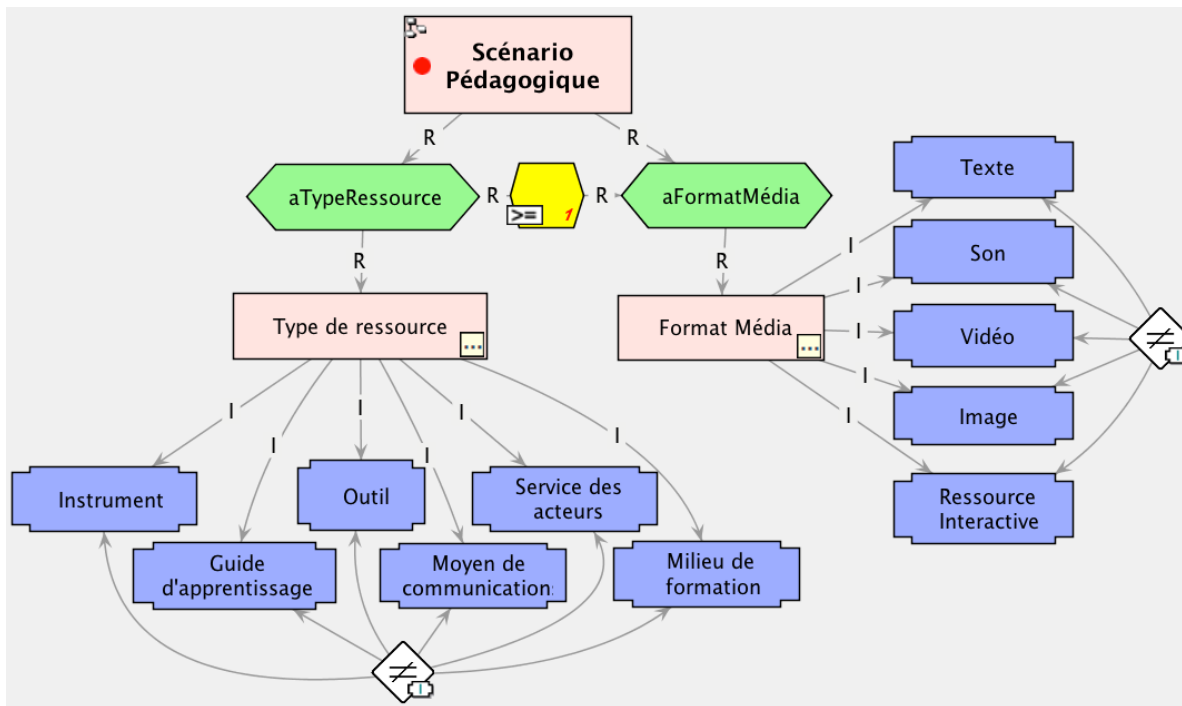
Scénario Pédagogique

R

R

aTypeRessource

R

>=

1

R

aFormatMédia

R

R

Type de ressource

Format Média

I

I

I

I

I

I

Texte

Son

Vidéo

Image

Ressource Interactive

$\neq$

I

I

I

I

I

I

Instrument

Guide d'apprentissage

Outil

Moyen de communication:

Service des acteurs

Milieu de formation

$\neq$